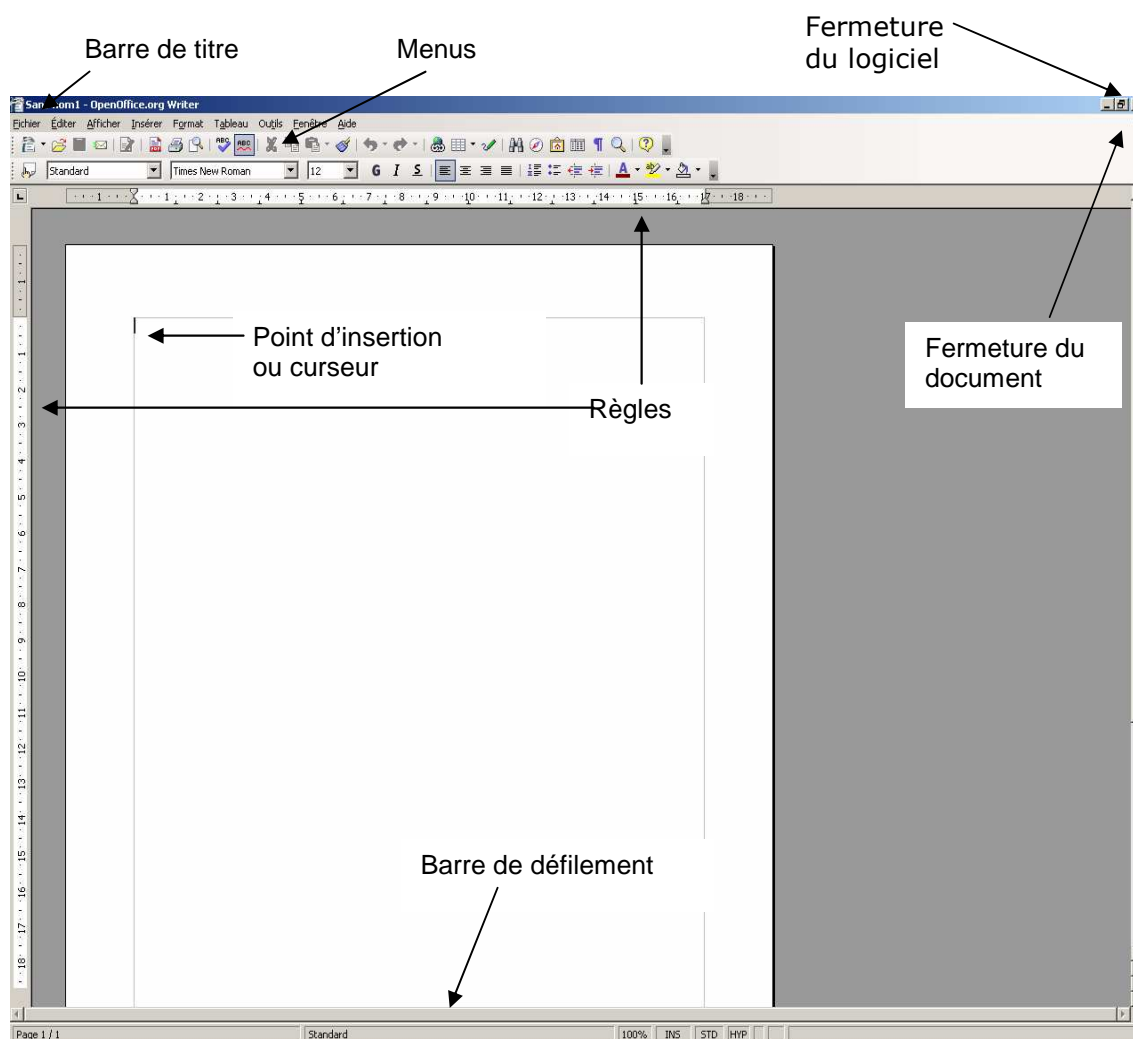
Barre de titre

Menus

Fermeture du logiciel

San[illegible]om1 - OpenOffice.org Writer

Fichier Éditer Afficher Insérer Format Tableau Outils Fenêtre Aide

Standard Times New Roman 12 G I S A

1 2 3 4 5 6 7 8 9 10 11 12 13 14 15 16 17 18

Point d'insertion ou curseur

Fermeture du document

Règles

1 2 3 4 5 6 7 8 9 10 11 12 13 14 15 16 17 18

Barre de défilement

Page 1 / 1 Standard 100% INS STD HYP